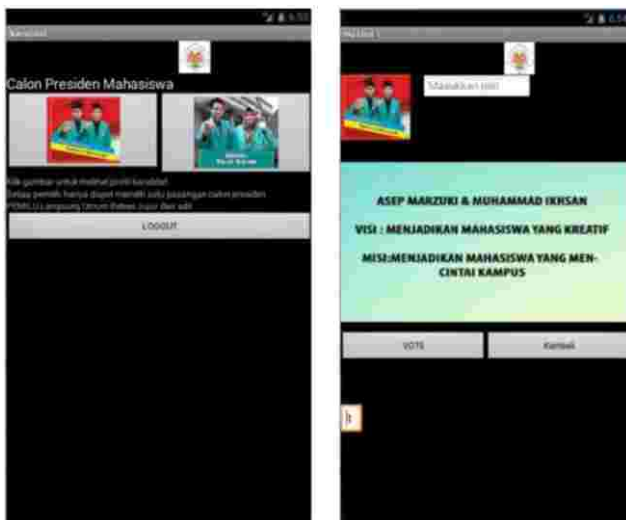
6:50

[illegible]

Calon Presiden Mahasiswa

Klik gambar untuk melihat profil kandidat
Setiap pemilih hanya dapat memilih satu pasangan calon presiden
PEMILU Langsung Umum Bebas Jujur dan adil

LOGOUT

6:50

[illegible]

Masukkan nim

ASEP MARZUKI & MUHAMMAD IKHSAN

VISI : MENJADIKAN MAHASISWA YANG KREATIF

MISI:MENJADIKAN MAHASISWA YANG MENCINTAI KAMPUS

VOTE

Kembali

1